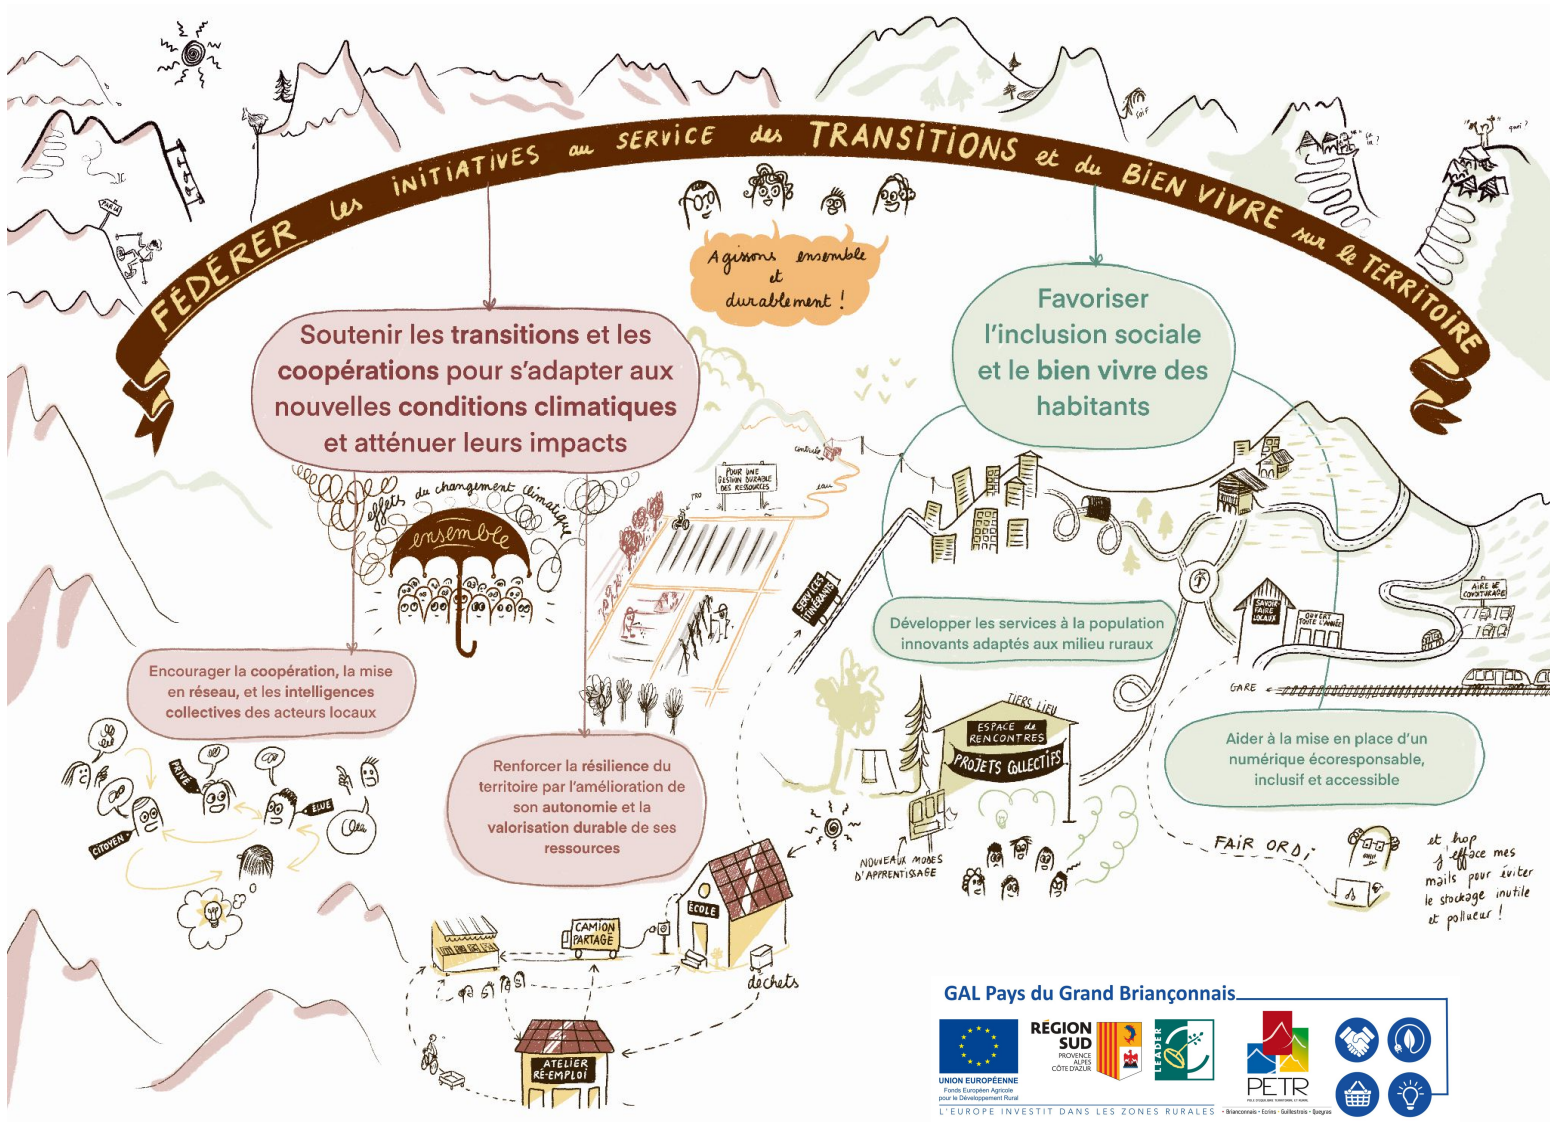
FÉDÉRER les INITIATIVES au SERVICE des TRANSITIONS et du BIEN VIVRE sur le TERRITOIRE

Agissons ensemble et durablement !

Soutenir les transitions et les coopérations pour s'adapter aux nouvelles conditions climatiques et atténuer leurs impacts

Favoriser l'inclusion sociale et le bien vivre des habitants

effets du changement climatique

ensemble

POUR UNE GESTION DURABLE DES RESSOURCES

SERVICES ITINÉRANTS

Développer les services à la population innovants adaptés aux milieu ruraux

SAVOIR FAIRE LOCAUX

OUVERT TOUTE L'ANNÉE

AIRE DE COVOITURAGE

GARE

Encourager la coopération, la mise en réseau, et les intelligences collectives des acteurs locaux

PRIVÉ

ÉLUE

CITOYEN

TIERS LIEU

ESPACE de RENCONTRES

PROJETS COLLECTIFS

Renforcer la résilience du territoire par l'amélioration de son autonomie et la valorisation durable de ses ressources

NOUVEAUX MODES D'APPRENTISSAGE

Aider à la mise en place d'un numérique écoresponsable, inclusif et accessible

FAIR ORDI

et hop j'efface mes mails pour éviter le stockage inutile et polluant !

ÉCOLE

CAMION PARTAGÉ

déchets

ATELIER RÉ-EMPLOI

GAL Pays du Grand Briançonnais

UNION EUROPÉENNE
Fonds Européen Agricole pour le Développement Rural

RÉGION SUD
PROVENCE ALPES CÔTE D'AZUR

LEADER

PETR

L'EUROPE INVESTIT DANS LES ZONES RURALES

Briançonnais · Écrins · Guillestrois · Queyras